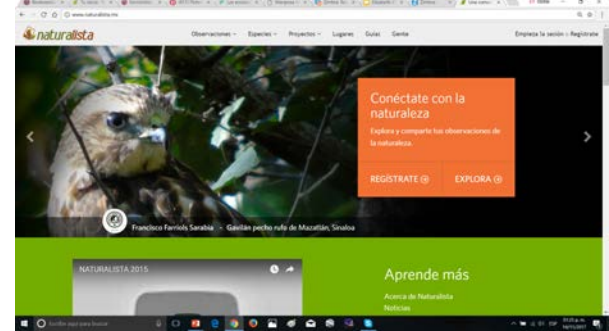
www.naturalista.mx

naturalista

Observaciones ∨ Especies ∨ Proyectos ∨ Lugares Guías Gente

Empieza la sesión o Regístrate

Conéctate con la naturaleza

Explora y comparte tus observaciones de la naturaleza.

REGÍSTRATE

EXPLORA

Francisco Farriols Sarabia · Gavilán pecho rufo de Mazatlán, Sinaloa

NATURALISTA 2015

Aprende más

Acerca de Naturalista

Noticias

Escribe aquí para buscar